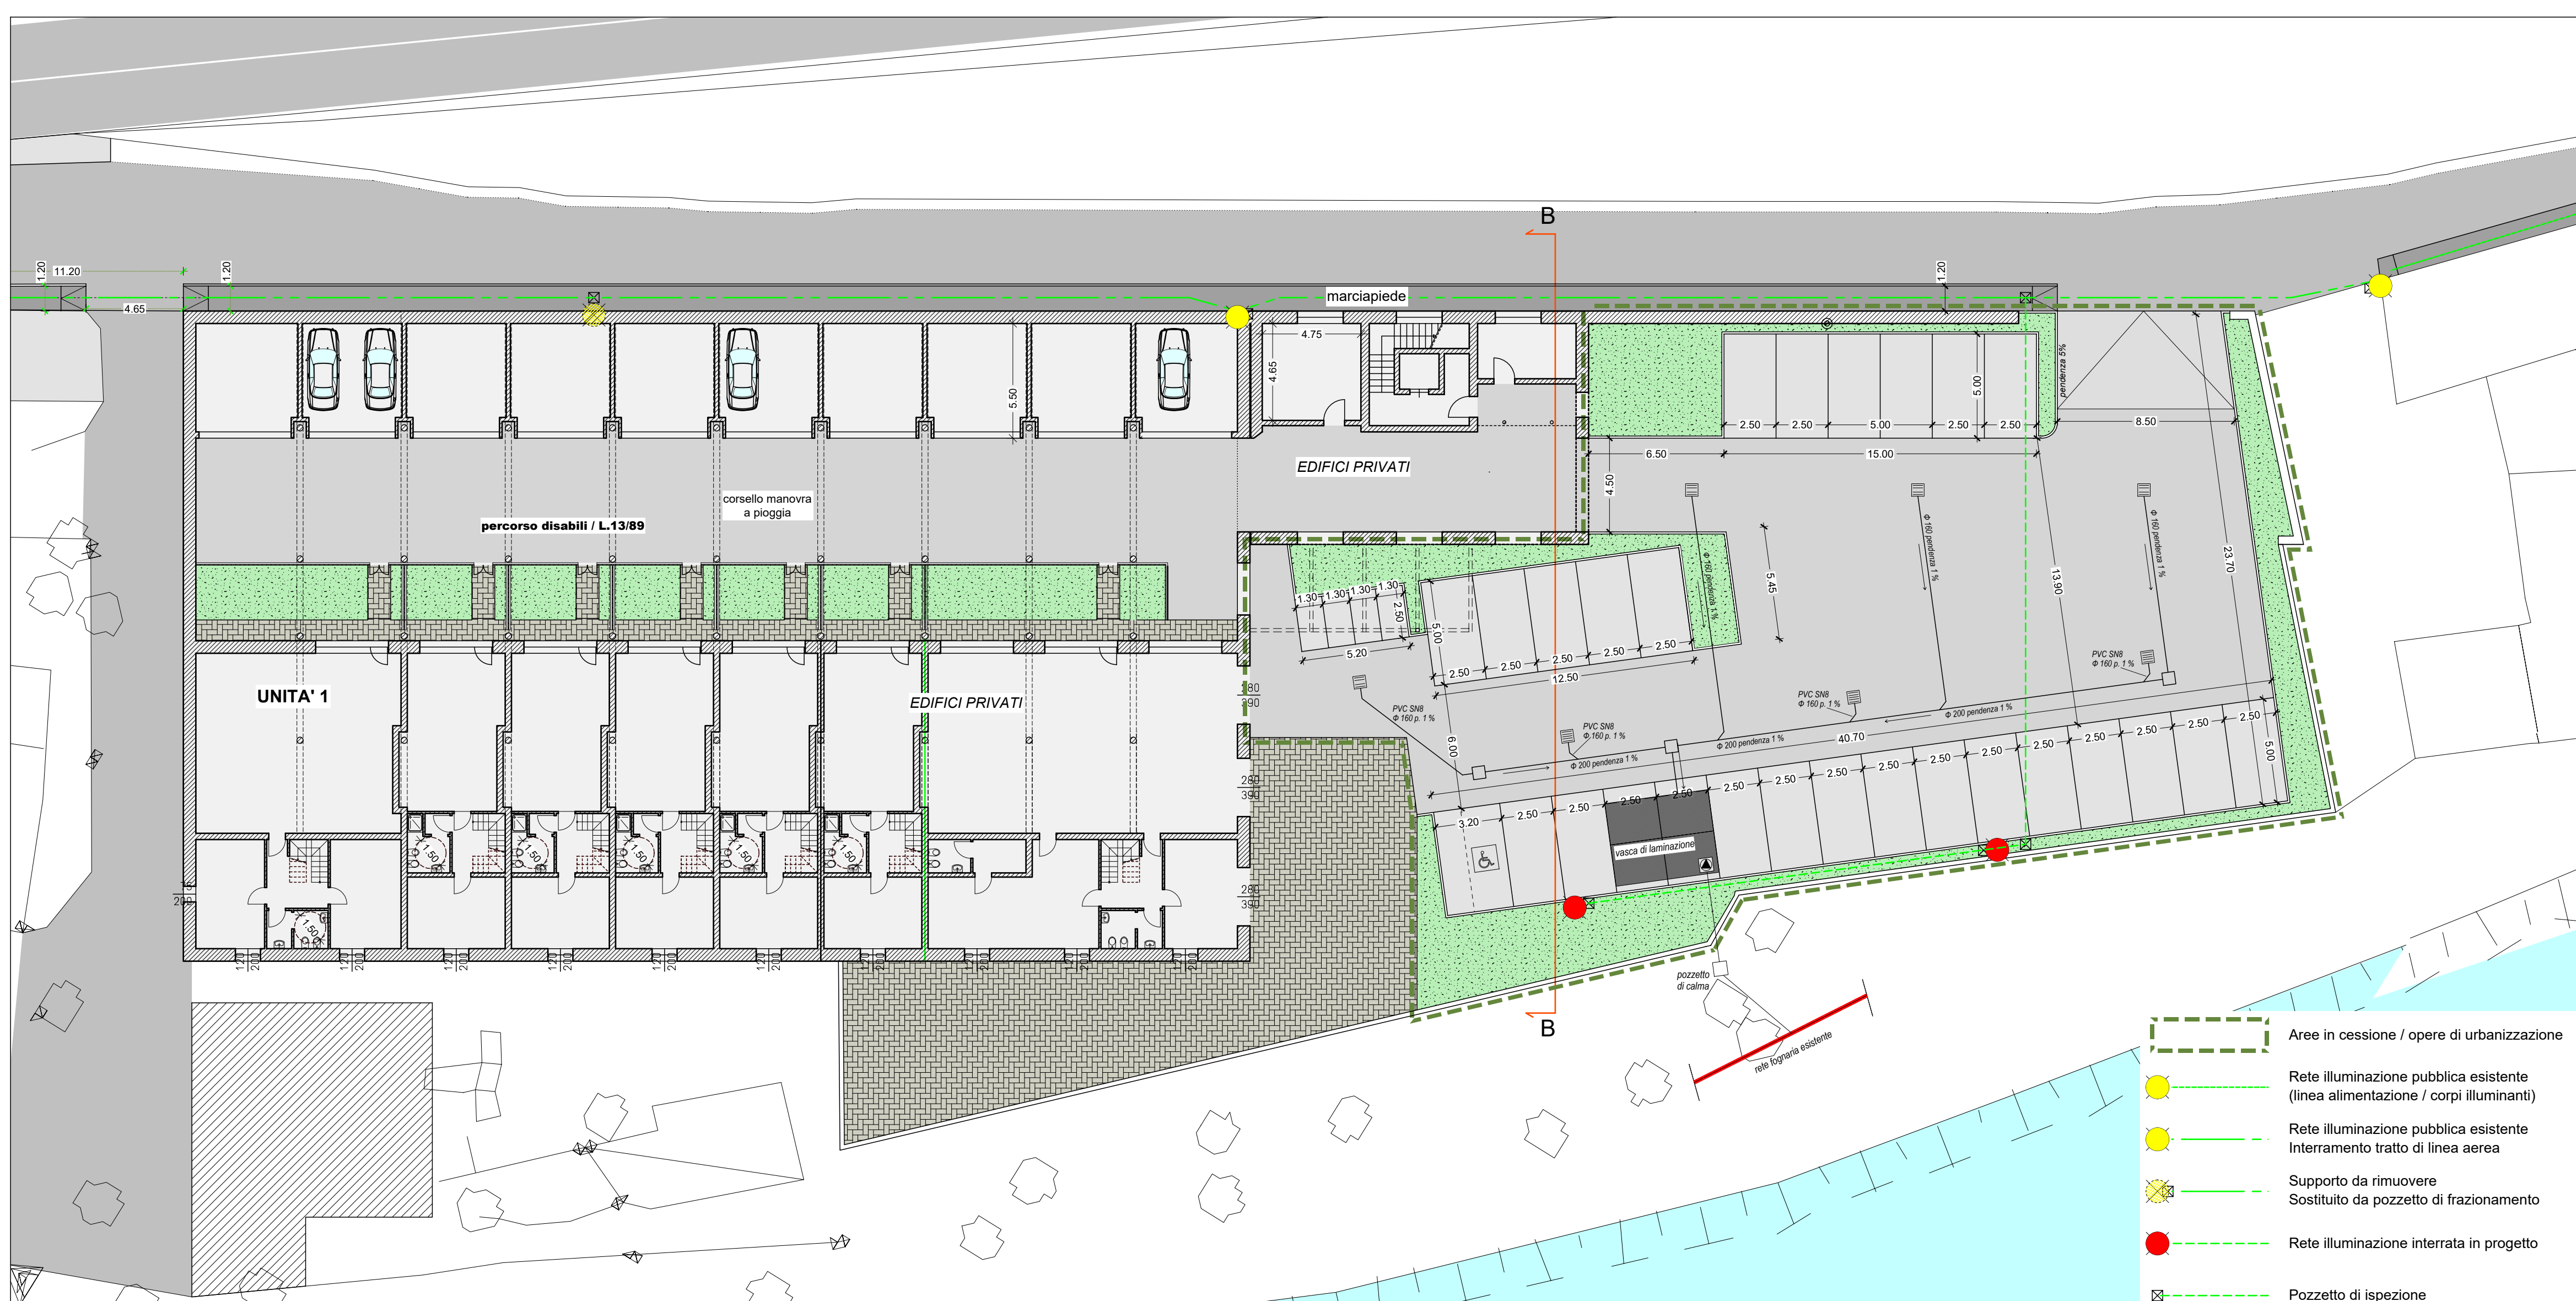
B

1.20 11.20 1.20

4.65

marciapiede

1.20

4.75

4.65

5.50

EDIFICI PRIVATI

corsello manovra a pioggia

percorso disabili / L.13/89

pendenza 5%

5.00

2.50 2.50 5.00 2.50 2.50

8.50

6.50 15.00

4.50

Φ 160 pendenza 1 %

Φ 160 pendenza 1 %

Φ 160 pendenza 1 %

5.45

13.90

23.70

1.30 1.30 1.30 1.30

2.50

5.00

5.20

2.50 2.50 2.50 2.50 2.50

12.50

UNITA' 1

EDIFICI PRIVATI 1

280 390

280 390

280 390

PVC SN8 Φ 160 p. 1 %

PVC SN8 Φ 160 p. 1 %

PVC SN8 Φ 160 p. 1 %

PVC SN8 Φ 160 p. 1 %

6.00

Φ 200 pendenza 1 %

Φ 200 pendenza 1 %

Φ 200 pendenza 1 %

40.70

2.50 2.50 2.50 2.50 2.50

2.50 2.50 2.50 2.50 2.50 2.50 2.50 2.50 2.50 2.50 2.50

5.00

3.20

2.50 2.50

vasca di laminazione

1.50

200

120 200

pozzetto di calma

rete fognaria esistente

B

Aree in cessione / opere di urbanizzazione

Rete illuminazione pubblica esistente (linea alimentazione / corpi illuminanti)

Rete illuminazione pubblica esistente Interramento tratto di linea aerea

Supporto da rimuovere Sostituito da pozzetto di frazionamento

Rete illuminazione interrata in progetto

Pozzetto di ispezione